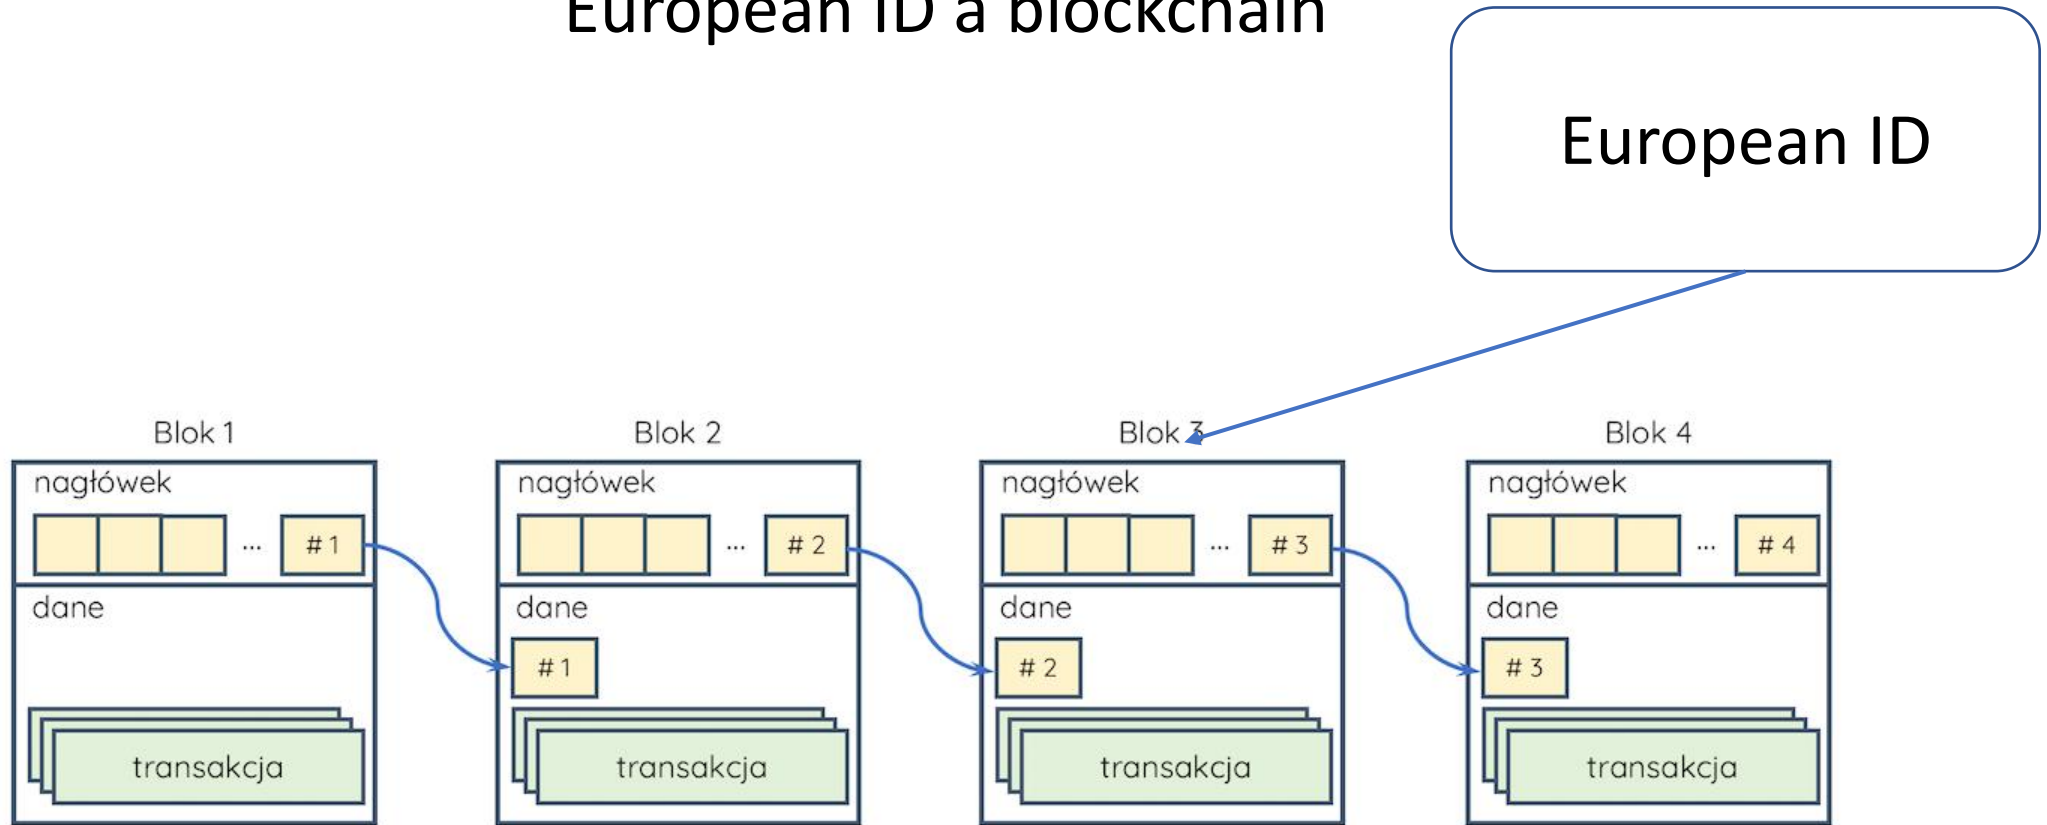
European ID a blockchain

European ID

Blok 1
nagłówek
...
# 1
dane
transakcja

Blok 2
nagłówek
...
# 2
dane
# 1
transakcja

Blok 3
nagłówek
...
# 3
dane
# 2
transakcja

Blok 4
nagłówek
...
# 4
dane
# 3
transakcja